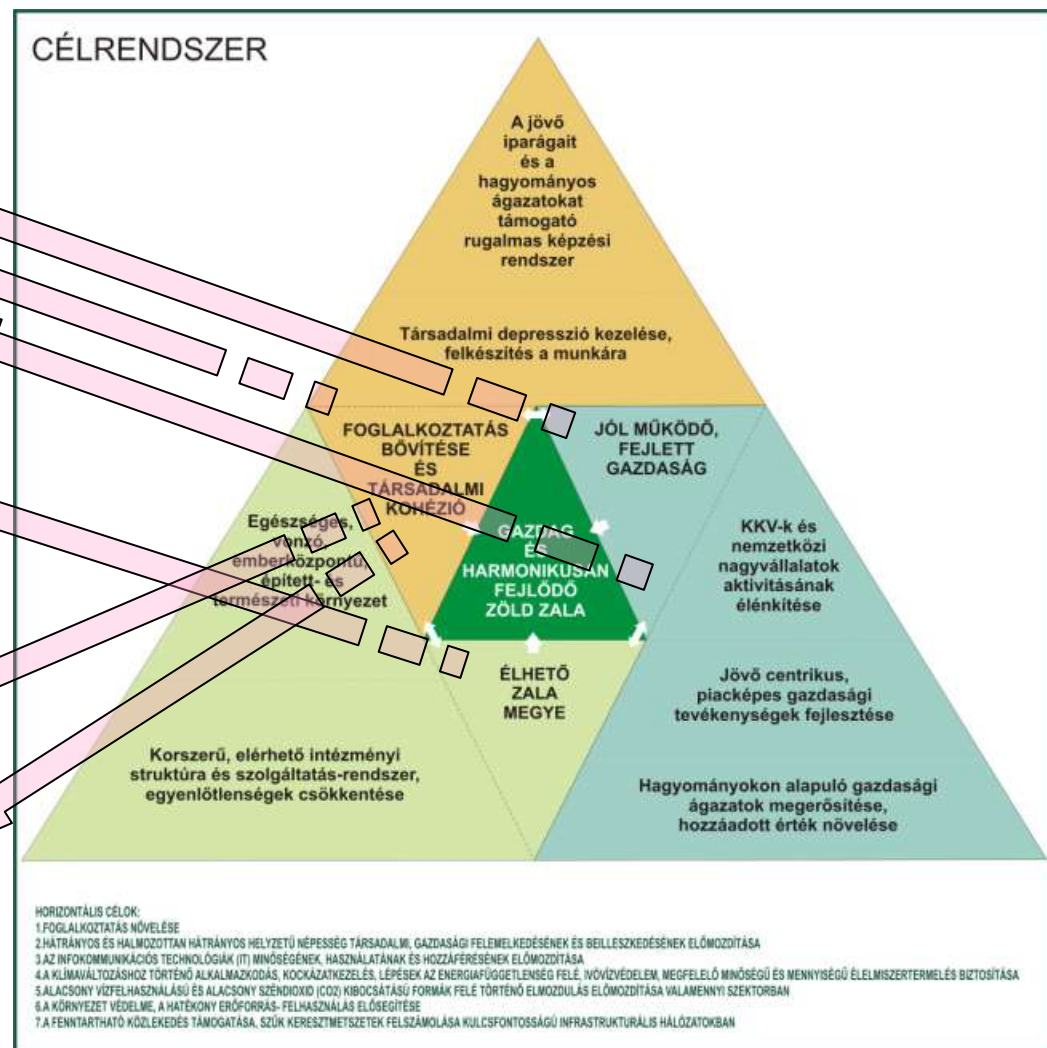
CÉLRENDSZER

A jövő iparágait és a hagyományos ágazatokat támogató rugalmas képzési rendszer

Társadalmi depresszió kezelése, felkészítés a munkára

FOGLALKOZTATÁS BŐVÍTÉSE ÉS TÁRSADALMI KOHÉZIÓ

JÓL MŰKÖDŐ, FEJLETT GAZDASÁG

Egészséges, vonzó emberközpontú épített- és természeti környezet

GAZDAG ÉS HARMONIKUSAN FEJLŐDŐ ZÖLD ZALA

KKV-k és nemzetközi nagyvállalatok aktivitásának élénkítése

ÉLHETŐ ZALA MEGYE

Jövő centrikus, piacképes gazdasági tevékenységek fejlesztése

Korszerű, elérhető intézményi struktúra és szolgáltatás-rendszer, egyenlőtlenségek csökkentése

Hagyományokon alapuló gazdasági ágazatok megerősítése, hozzáadott érték növelése

HORIZONTÁLIS CÉLOK:
1.FOGLALKOZTATÁS NÖVELÉSE
2.HÁTRÁNYOS ÉS HALMOZOTTAN HÁTRÁNYOS HELYZETŰ NÉPESSÉG TÁRSADALMI, GAZDASÁGI FELEMELKEDÉSÉNEK ÉS BEILLESZKEDÉSÉNEK ELŐMOZDÍTÁSA
3.AZ INFOKOMMUNIKÁCIÓS TECHNOLÓGIÁK (IT) MINŐSÉGÉNEK, HASZNÁLATÁNAK ÉS HOZZÁFÉRÉSÉNEK ELŐMOZDÍTÁSA
4.A KLÍMAVÁLTOZÁSHOZ TÖRTÉNŐ ALKALMAZKODÁS, KOCKÁZATKEZELÉS, LÉPÉSEK AZ ENERGIAFÜGGETLENSÉG FELÉ, IVÓVÍZVÉDELEM, MEGFELELŐ MINŐSÉGŰ ÉS MENNYISÉGŰ ÉLELMISZERTERMELÉS BIZTOSÍTÁSA
5.ALACSONY VÍZFELHASZNÁLÁSÚ ÉS ALACSONY SZÉNDIOXID (CO2) KIBOCSÁTÁSÚ FORMÁK FELÉ TÖRTÉNŐ ELMOZDULÁS ELŐMOZDÍTÁSA VALAMENNYI SZEKTORBAN
6.A KÖRNYEZET VÉDELME, A HATÉKONY ERŐFORRÁS- FELHASZNÁLÁS ELŐSEGÍTÉSE
7.A FENNTARTHATÓ KÖZLEKEDÉS TÁMOGATÁSA, SZŰK KERESZTMETSZETEK FELSZÁMOLÁSA KULCSFONTOSSÁGÚ INFRASTRUKTURÁLIS HÁLÓZATOKBAN